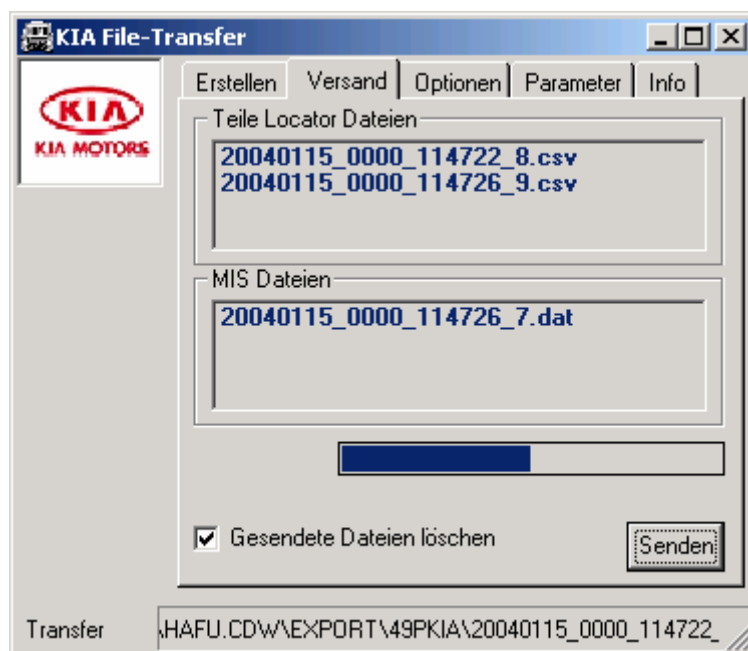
KIA File-Transfer

KIA
KIA MOTORS

Erstellen | Versand | Optionen | Parameter | Info

Teile Locator Dateien
20040115_0000_114722_8.csv
20040115_0000_114726_9.csv

MIS Dateien
20040115_0000_114726_7.dat

Gesendete Dateien löschen

Senden

Transfer \HAFU.CDW\EXPORT\49PKIA\20040115_0000_114722_